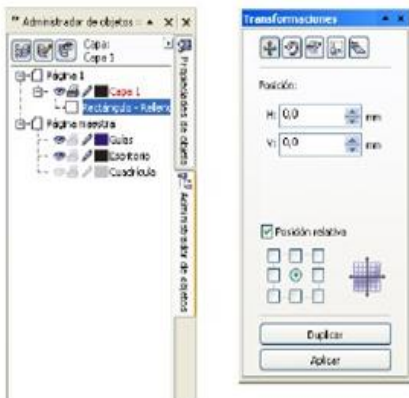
Administrador de objetos ▲ ✕ ✕

Capa: Capa 1

Página 1

Capa 1

Rectángulo - Rellen

Página maestra

Guías

Escritorio

Cuadrícula

Propiedades de objeto

Administrador de objetos

Transformaciones

Posición:

H: 0,0 mm

V: 0,0 mm

Posición relativa

Duplicar

Aplicar